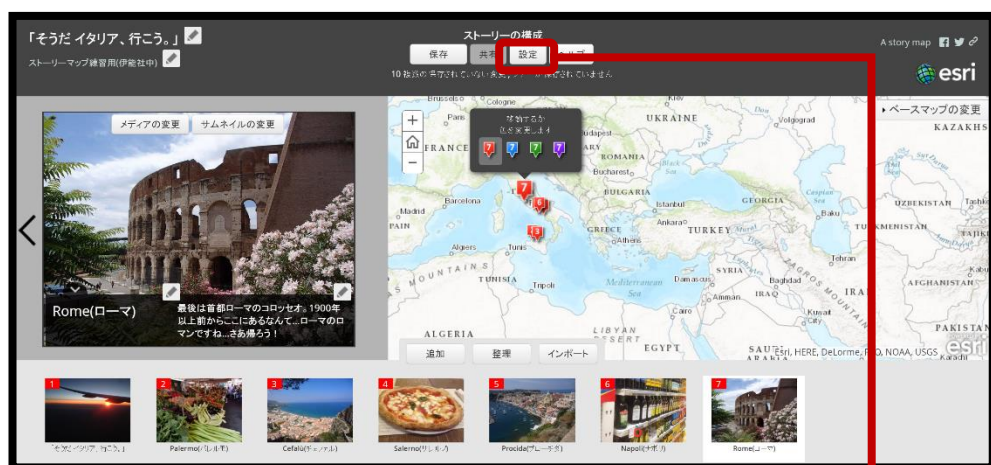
「そうだ イタリア、行こう。」

ストーリーマップ練習用(伊能社中)

ストーリーの構成

保存 共有 設定 ヘルプ

10 枚目の非表示されていない表示 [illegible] 保存されていません

A story map

esri

メディアの変更 サムネイルの変更

Rome(ローマ)

最後は首都ローマのコロッセオ。1900年以上前からここにあるなんて...ローマのロマンですね...さあ帰ろう！

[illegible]

ベースマップの変更

Brussels Cologne Paris FRANCE Budapest ROMANIA Bucharest BULGARIA Barcelona Madrid PAIN Istanbul Ankara GREECE Athens TURKEY Algiers Tunis ATLAS MOUNTAINS TUNISIA Tripoli Mediterranean Sea SYRIA Damascus Baghdad IRAQ Amman Cairo Kuwait City ALGERIA LIBYAN DESERT EGYPT SAUDI UKRAINE Volgograd KAZAKHS Caspian Sea GEORGIA Baku UZBEKISTAN Tashke TURKMENISTAN TAJIK Tehran ZAGROS MOUNTAINS IRAN Kabul AFGHANISTAN PAKISTAN

Esri, HERE, DeLorme, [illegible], NOAA, USGS

追加 整理 インポート

「そうだ イタリア、行こう。」

Palermo(パレルモ)

Cefalù(チェファル)

Salerno(サレルノ)

Procida(プローチダ)

Napoli(ナポリ)

Rome(ローマ)